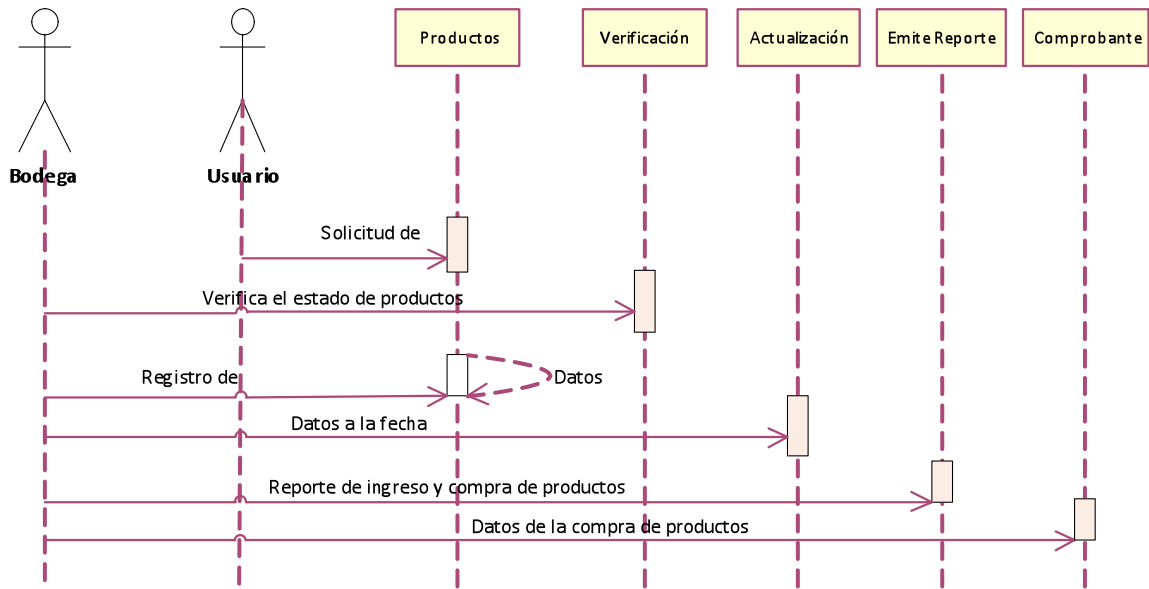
Productos

Verificación

Actualización

Emite Reporte

Comprobante

Bodega

Usuario

Solicitud de

Verifica el estado de productos

Registro de

Datos

Datos a la fecha

Reporte de ingreso y compra de productos

Datos de la compra de productos